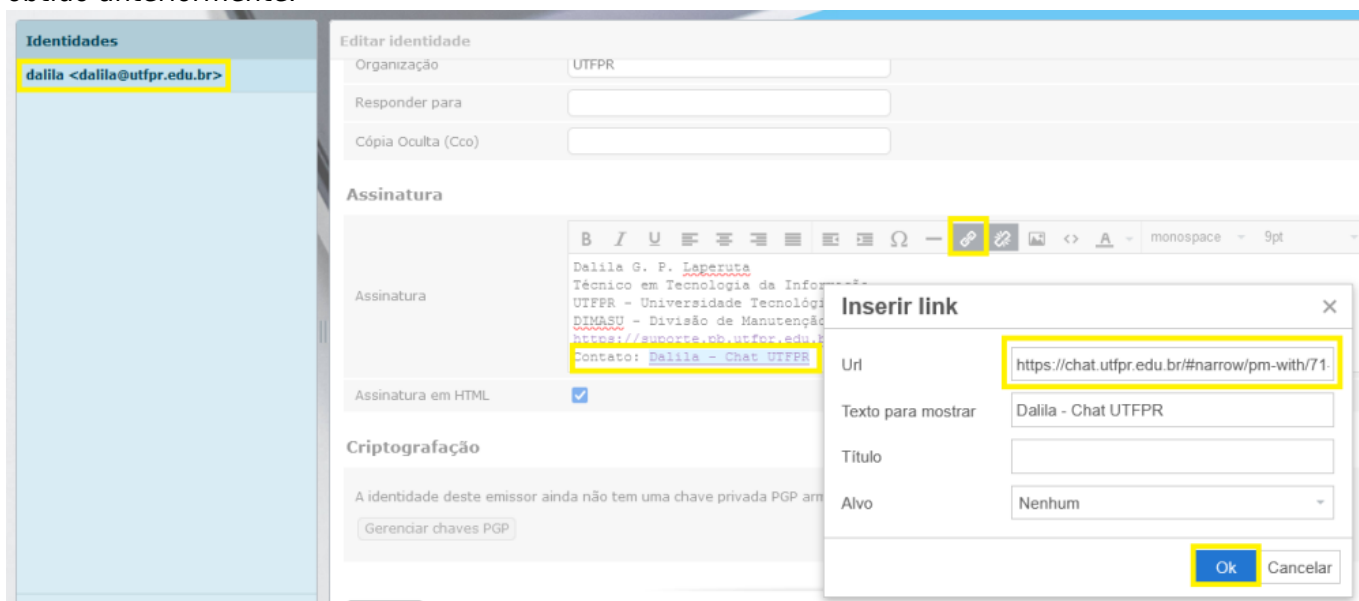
Identidades

dalila <dalila@utfpr.edu.br>

Editar identidade

Organização UTFPR

Responder para

Cópia Oculta (Cco)

Assinatura

B I U Ω A monospace 9pt

Assinatura

Dalila G. P. Laperuta
Técnico em Tecnologia da Informação
UTFPR - Universidade Tecnológi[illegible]
DIMASU - Divisão de Manutenç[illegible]
https://suporte.pb.utfpr.edu.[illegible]
Contato: Dalila - Chat UTFPR

Assinatura em HTML

Criptografação

A identidade deste emissor ainda não tem uma chave privada PGP ar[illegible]

Gerenciar chaves PGP

Inserir link

Url https://chat.utfpr.edu.br/#narrow/pm-with/71-

Texto para mostrar Dalila - Chat UTFPR

Título

Alvo Nenhum

Ok Cancelar